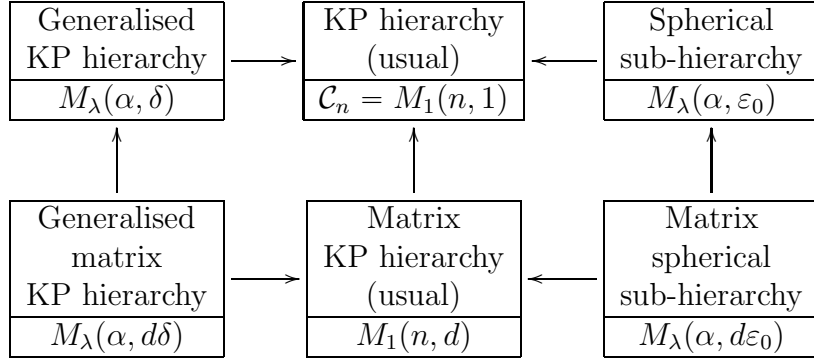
Generalised KP hierarchy

$M_\lambda(\alpha, \delta)$

KP hierarchy (usual)

$\mathcal{C}_n = M_1(n, 1)$

Spherical sub-hierarchy

$M_\lambda(\alpha, \varepsilon_0)$

Generalised matrix KP hierarchy

$M_\lambda(\alpha, d\delta)$

Matrix KP hierarchy (usual)

$M_1(n, d)$

Matrix spherical sub-hierarchy

$M_\lambda(\alpha, d\varepsilon_0)$